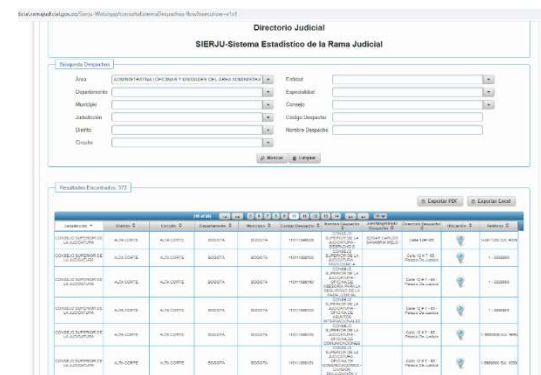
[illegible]ramajudicial.gov.co/Sierju-Web/app/consultaExternaDespachos-flow?execution=e1s1

Directorio Judicial

SIERJU-Sistema Estadístico de la Rama Judicial

Búsqueda Despachos

Área ADMINISTRATIVA (OFICINAS Y DIVISIONES DEL ÁREA ADMINISTRATIVA)

Entidad

Departamento

Especialidad

Municipio

Consejo

Jurisdicción

Código Despacho

Distrito

Nombre Despacho

Circuito

Buscar Limpiar

Resultados Encontrados: 372

Exportar PDF Exportar Excel

| Jurisdicción | Distrito | Circuito | Departamento | Municipio | Código Despacho | Nombre Despacho | Juez/Magistrado Despacho | Dirección Despacho | Ubicación | Teléfono |
|---|---|---|---|---|---|---|---|---|---|---|
| CONSEJO SUPERIOR DE LA JUDICATURA | ALTA CORTE | ALTA CORTE | BOGOTÁ | BOGOTÁ | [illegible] | CONSEJO SUPERIOR DE LA JUDICATURA - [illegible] | EDGAR CARLOS SANABRIA MELO | Calle 12# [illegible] | | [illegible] |
| CONSEJO SUPERIOR DE LA JUDICATURA | ALTA CORTE | ALTA CORTE | BOGOTÁ | BOGOTÁ | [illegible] | CONSEJO SUPERIOR DE LA JUDICATURA - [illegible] | | Calle 12 # 7 - 65 Palacio De Justicia | | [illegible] |
| CONSEJO SUPERIOR DE LA JUDICATURA | ALTA CORTE | ALTA CORTE | BOGOTÁ | BOGOTÁ | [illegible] | CONSEJO SUPERIOR DE LA JUDICATURA - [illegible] | | Calle 12 # 7 - 65 Palacio De Justicia | | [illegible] |
| CONSEJO SUPERIOR DE LA JUDICATURA | ALTA CORTE | ALTA CORTE | BOGOTÁ | BOGOTÁ | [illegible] | CONSEJO SUPERIOR DE LA JUDICATURA - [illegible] | | Calle 12 # 7 - 65 Palacio De Justicia | | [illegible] |
| CONSEJO SUPERIOR DE LA JUDICATURA | ALTA CORTE | ALTA CORTE | BOGOTÁ | BOGOTÁ | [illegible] | CONSEJO SUPERIOR DE LA JUDICATURA - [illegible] | | Calle 12 # 7 - 65 Palacio De Justicia | | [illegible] |
| CONSEJO SUPERIOR DE LA JUDICATURA | ALTA CORTE | ALTA CORTE | BOGOTÁ | BOGOTÁ | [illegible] | CONSEJO SUPERIOR DE LA JUDICATURA - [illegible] | | Calle 12 # 7 - 65 Palacio De Justicia | | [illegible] |